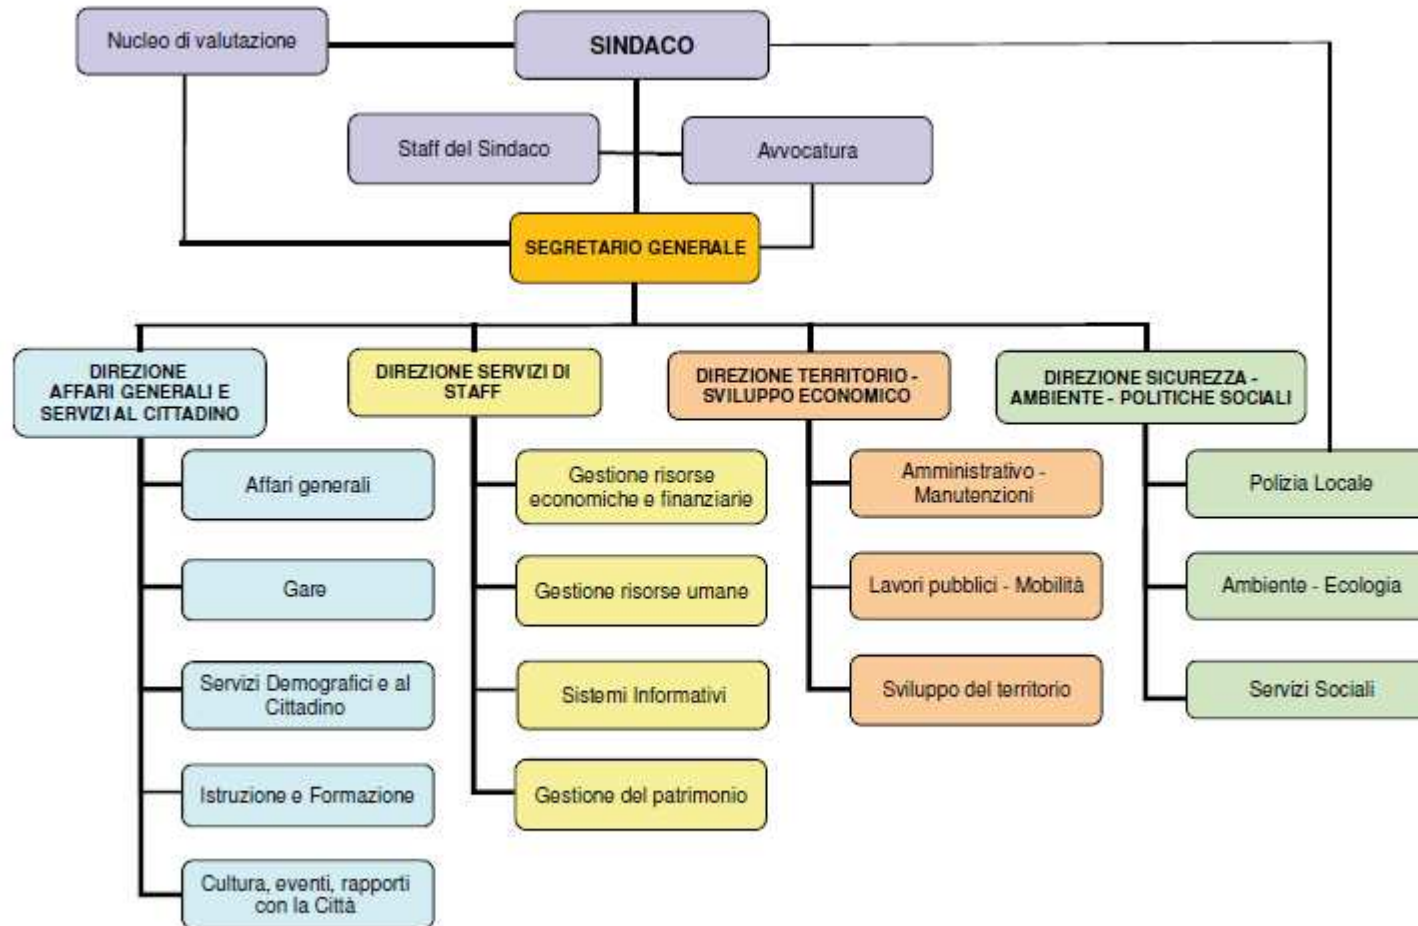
Nucleo di valutazione

SINDACO

Staff del Sindaco

Avvocatura

SEGRETARIO GENERALE

DIREZIONE AFFARI GENERALI E SERVIZI AL CITTADINO

Affari generali

Gare

Servizi Demografici e al Cittadino

Istruzione e Formazione

Cultura, eventi, rapporti con la Città

DIREZIONE SERVIZI DI STAFF

Gestione risorse economiche e finanziarie

Gestione risorse umane

Sistemi Informativi

Gestione del patrimonio

DIREZIONE TERRITORIO - SVILUPPO ECONOMICO

Amministrativo - Manutenzioni

Lavori pubblici - Mobilità

Sviluppo del territorio

DIREZIONE SICUREZZA - AMBIENTE - POLITICHE SOCIALI

Polizia Locale

Ambiente - Ecologia

Servizi Sociali